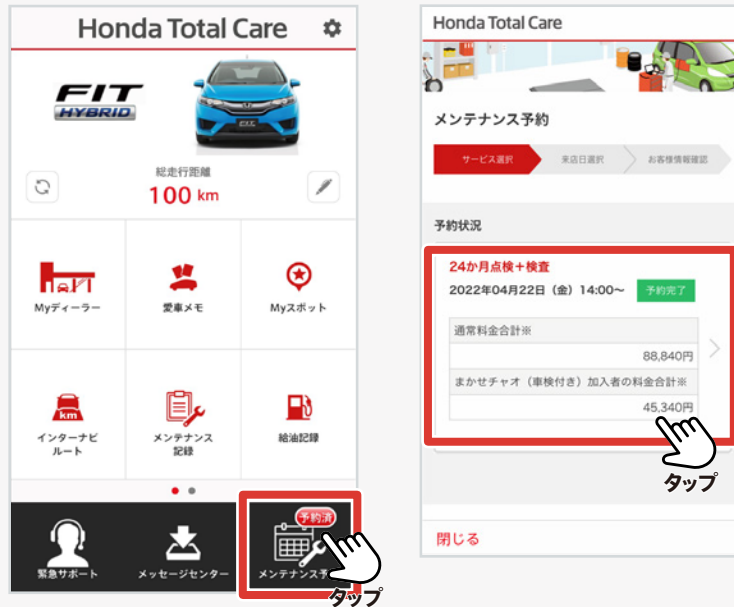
Honda Total Care

FIT HYBRID

総走行距離
100 km

Myディーラー

愛車メモ

Myスポット

インターナビルート

km

メンテナンス記録

給油記録

緊急サポート

メッセージセンター

予約済

メンテナンス予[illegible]

タップ

Honda Total Care

メンテナンス予約

サービス選択

来店日選択

お客様情報確認

予約状況

24か月点検＋検査

2022年04月22日（金）14:00～

予約完了

| 通常料金合計※ |
|---|
| 88,840円 |
| まかせチャオ（車検付き）加入者の料金合計※ |
| 45,340円 |

タップ

閉じる